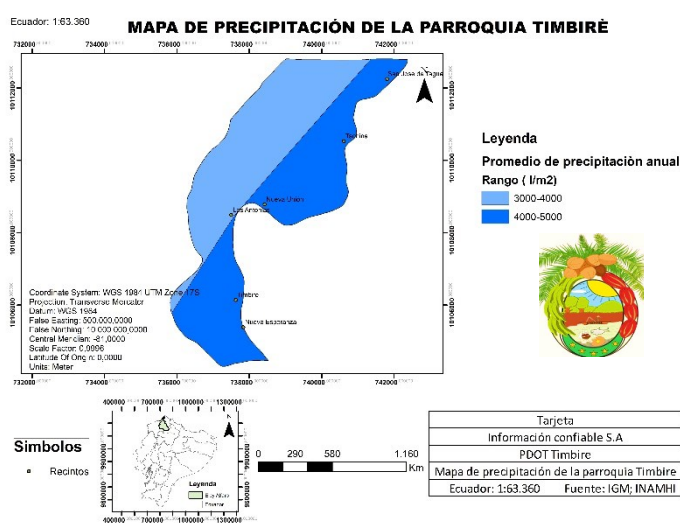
Ecuador: 1:63.360

MAPA DE PRECIPITACIÓN DE LA PARROQUIA TIMBIRÈ

732000 734000 736000 738000 740000 742000

10112000 10110000 10108000 10106000

San Jose de Tagua

Timbire

Nueva Union

Los Amores

Timbire

Nueva Esperanza

Coordinate System: WGS 1984 UTM Zone 17S
Projection: Transverse Mercator
Datum: WGS 1984
False Easting: 500.000,0000
False Northing: 10.000.000,0000
Central Meridian: -81,0000
Scale Factor: 0,9996
Latitude Of Origin: 0,0000
Units: Meter

732000 734000 736000 738000 740000 742000

Leyenda

Promedio de precipitación anual

Rango ( l/m2)

3000-4000

4000-5000

Simbolos

Recintos

400000 700000 1000000 1300000

9900000 9600000

Leyenda

400000 700000 1000000 1300000

0 290 580 1.160 Km

| Tarjeta |
|---|
| Información confiable S.A |
| PDOT Timbire |
| Mapa de precipitación de la parroquia Timbire |
| Ecuador: 1:63.360 Fuente: IGM; INAMHI |